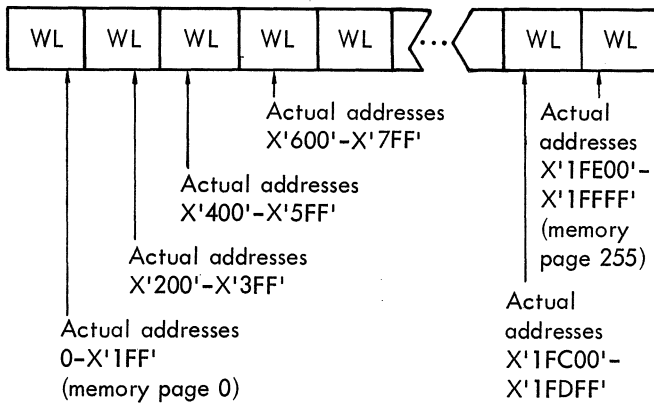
| WL | WL | WL | WL | WL | ··· | WL | WL |
|---|---|---|---|---|---|---|---|

Actual addresses X'600'–X'7FF'

Actual addresses X'400'–X'5FF'

Actual addresses X'200'–X'3FF'

Actual addresses 0–X'1FF' (memory page 0)

Actual addresses X'1FE00'–X'1FFFF' (memory page 255)

Actual addresses X'1FC00'–X'1FDFF'